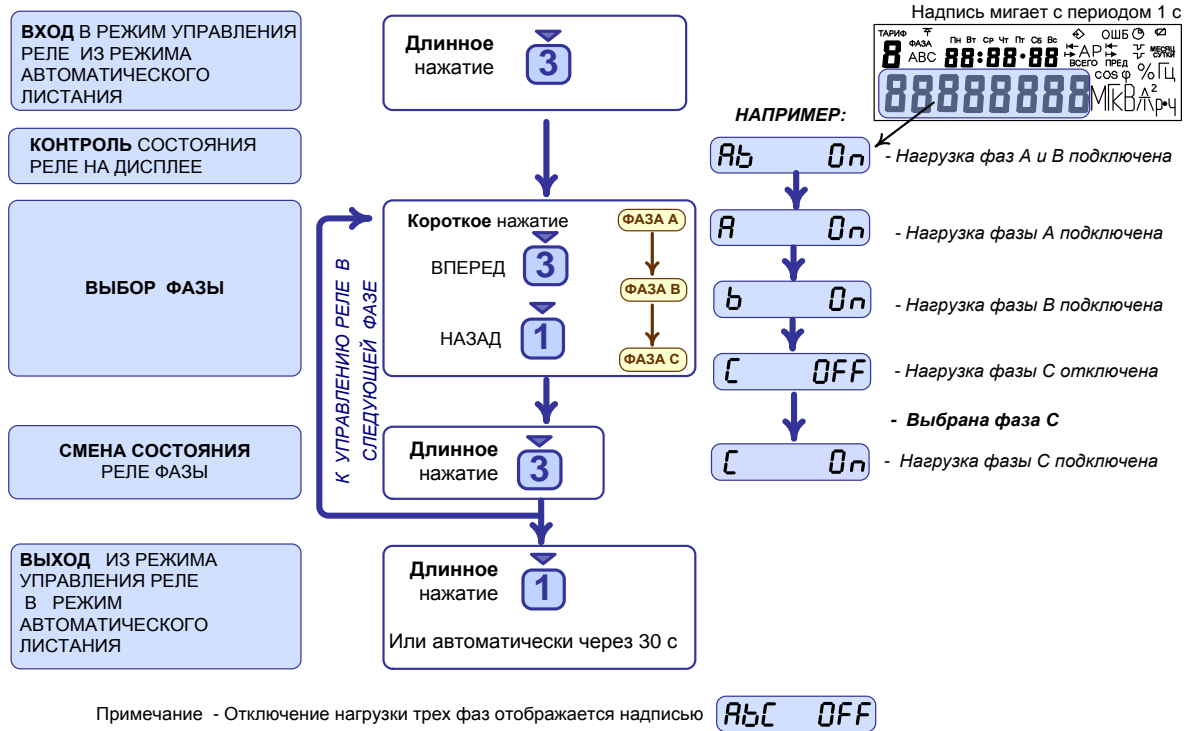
ВХОД В РЕЖИМ УПРАВЛЕНИЯ РЕЛЕ ИЗ РЕЖИМА АВТОМАТИЧЕСКОГО ЛИСТАНИЯ

КОНТРОЛЬ СОСТОЯНИЯ РЕЛЕ НА ДИСПЛЕЕ

ВЫБОР ФАЗЫ

СМЕНА СОСТОЯНИЯ РЕЛЕ ФАЗЫ

ВЫХОД ИЗ РЕЖИМА УПРАВЛЕНИЯ РЕЛЕ В РЕЖИМ АВТОМАТИЧЕСКОГО ЛИСТАНИЯ

Длинное нажатие 3

Короткое нажатие
ВПЕРЕД 3
НАЗАД 1
ФАЗА А
ФАЗА В
ФАЗА С

К УПРАВЛЕНИЮ РЕЛЕ В СЛЕДУЮЩЕЙ ФАЗЕ

Длинное нажатие 3

Длинное нажатие 1
Или автоматически через 30 с

Надпись мигает с периодом 1 с

ТАРИФ 8 ФАЗА АВС Пн Вт Ср Чт Пт Сб Вс 88:88:88 АР ВСЕГО ПРЕД ОШБ МЕСЯЦ СУТКИ cos φ % Гц 88888888 МГКВАр•ч

НАПРИМЕР:

Ab On - Нагрузка фаз А и В подключена

A On - Нагрузка фазы А подключена

b On - Нагрузка фазы В подключена

C OFF - Нагрузка фазы С отключена

- Выбрана фаза С

C On - Нагрузка фазы С подключена

Примечание - Отключение нагрузки трех фаз отображается надписью AbC OFF